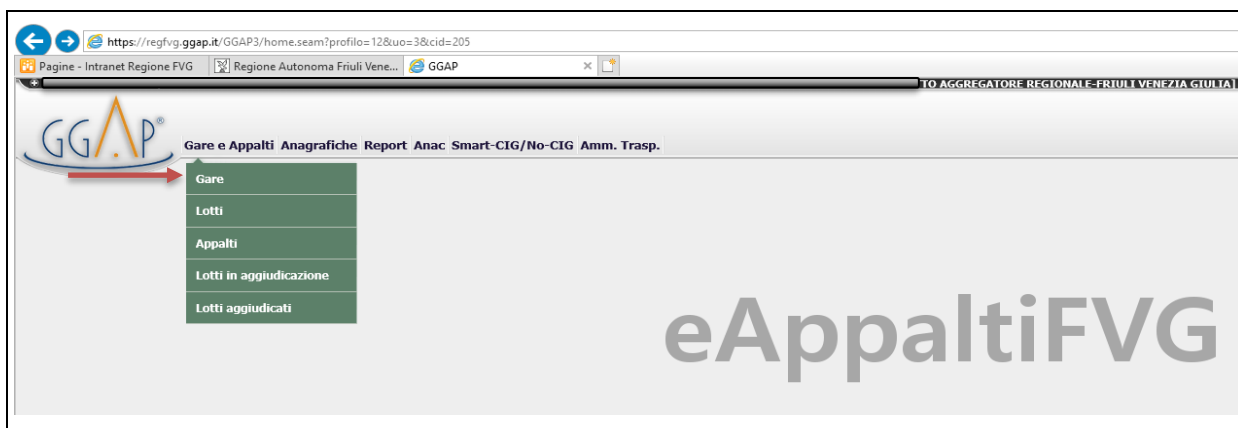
https://regfvg.ggap.it/GGAP3/home.seam?profilo=12&uo=3&cid=205

Pagine - Intranet Regione FVG | Regione Autonoma Friuli Vene... | GGAP

TO AGGREGATORE REGIONALE-FRIULI VENEZIA GIULIA]

GGAP®

Gare e Appalti | Anagrafiche | Report | Anac | Smart-CIG/No-CIG | Amm. Trasp.

Gare

Lotti

Appalti

Lotti in aggiudicazione

Lotti aggiudicati

eAppaltiFVG